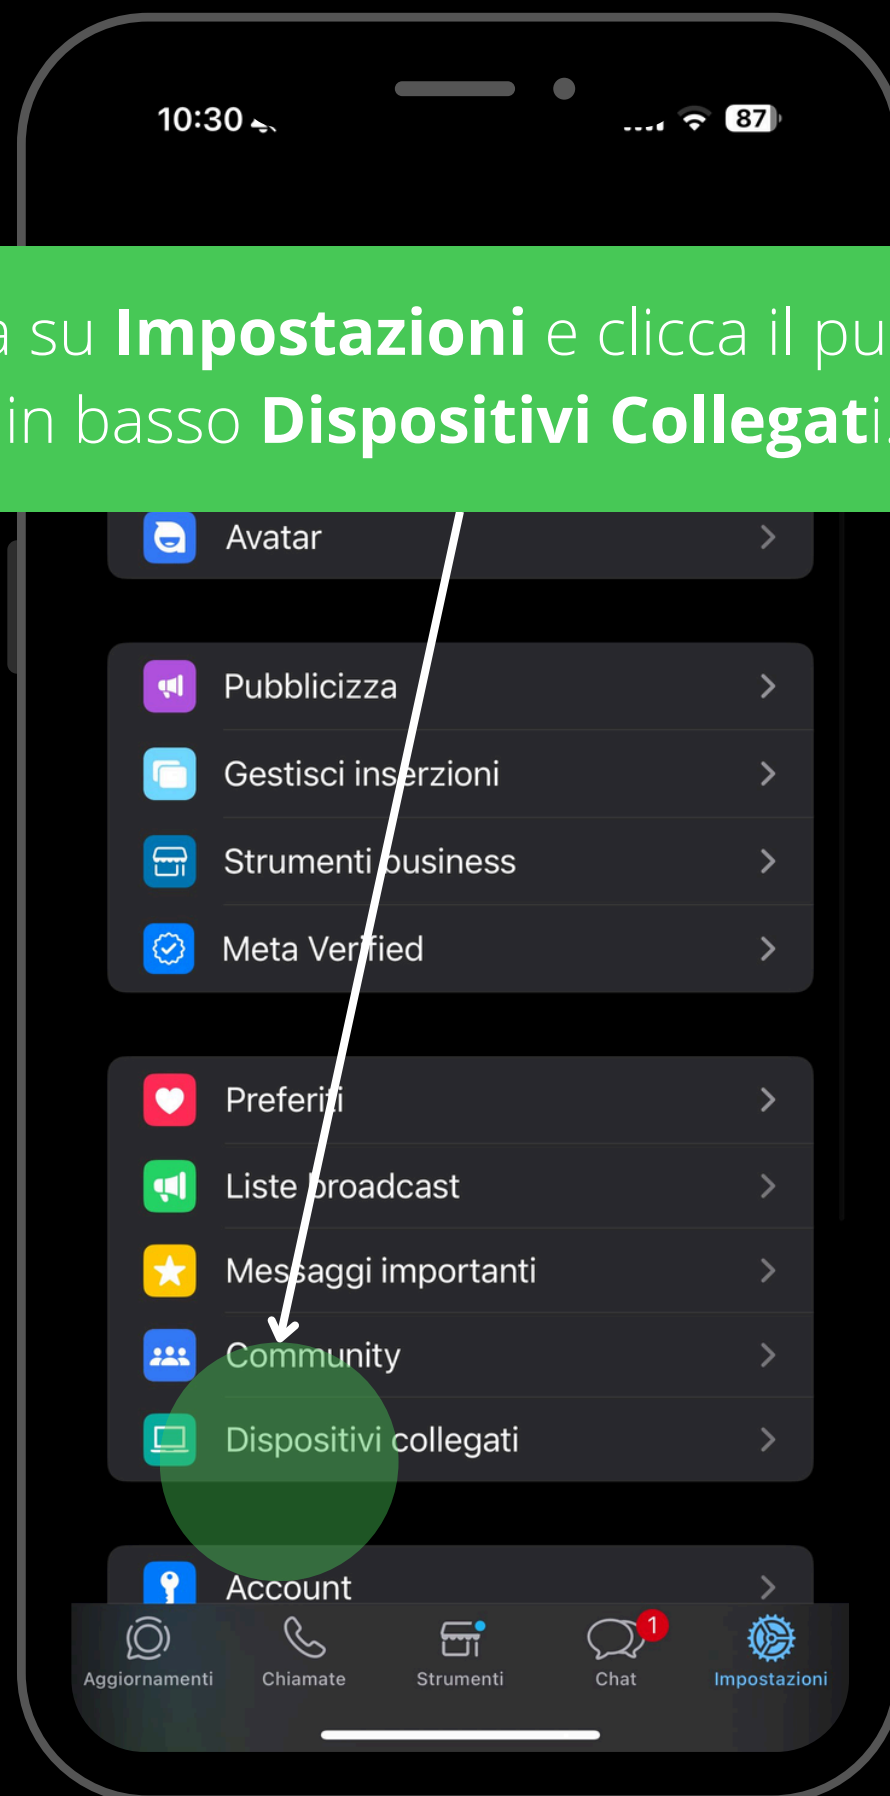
10:30

87

a su **Impostazioni** e clicca il pu
in basso **Dispositivi Collegati**.

Avatar

Pubblicizza

Gestisci inserzioni

Strumenti business

Meta Verified

Preferiti

Liste broadcast

Messaggi importanti

Community

Dispositivi collegati

Account

Aggiornamenti

Chiamate

Strumenti

1

Chat

Impostazioni